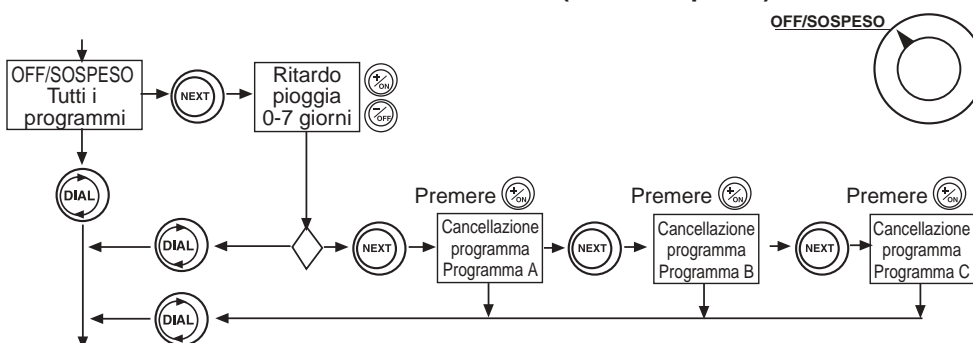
OFF/SOSPESO

OFF/SOSPESO Tutti i programmi

NEXT

Ritardo pioggia 0-7 giorni

+/ON

-/OFF

DIAL

Premere +/ON

Premere +/ON

Premere +/ON

DIAL

NEXT

Cancellazione programma Programma A

NEXT

Cancellazione programma Programma B

NEXT

Cancellazione programma Programma C

DIAL